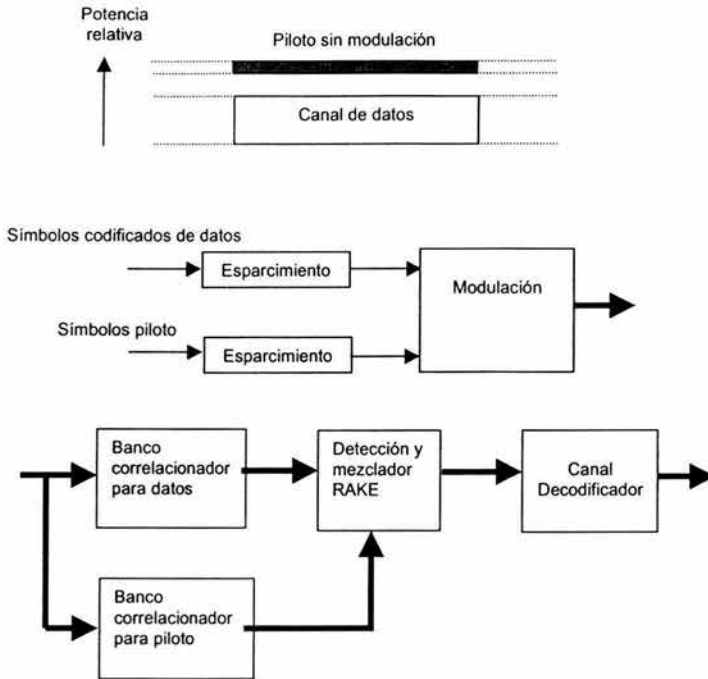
Potencia relativa

Piloto sin modulación

Canal de datos

Símbolos codificados de datos

Esparcimiento

Modulación

Símbolos piloto

Esparcimiento

Banco correlacionador para datos

Detección y mezclador RAKE

Canal Decodificador

Banco correlacionador para piloto